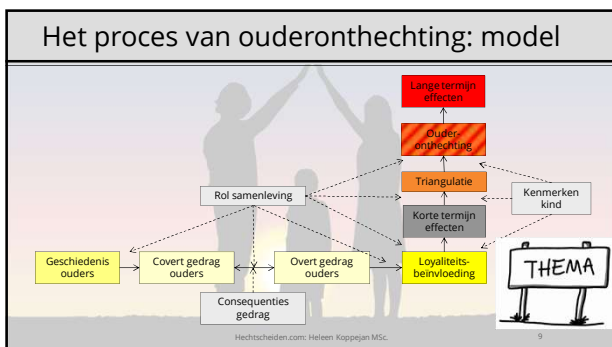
Het proces van ouderonthechting: model

Lange termijn effecten

Ouderonthechting

Triangulatie

Rol samenleving

Kenmerken kind

Korte termijn effecten

Geschiedenis ouders

Covert gedrag ouders

Overt gedrag ouders

Loyaliteitsbeïnvloeding

THEMA

Consequenties gedrag

Hechtscheiden.com: Heleen Koppejan MSc.

9